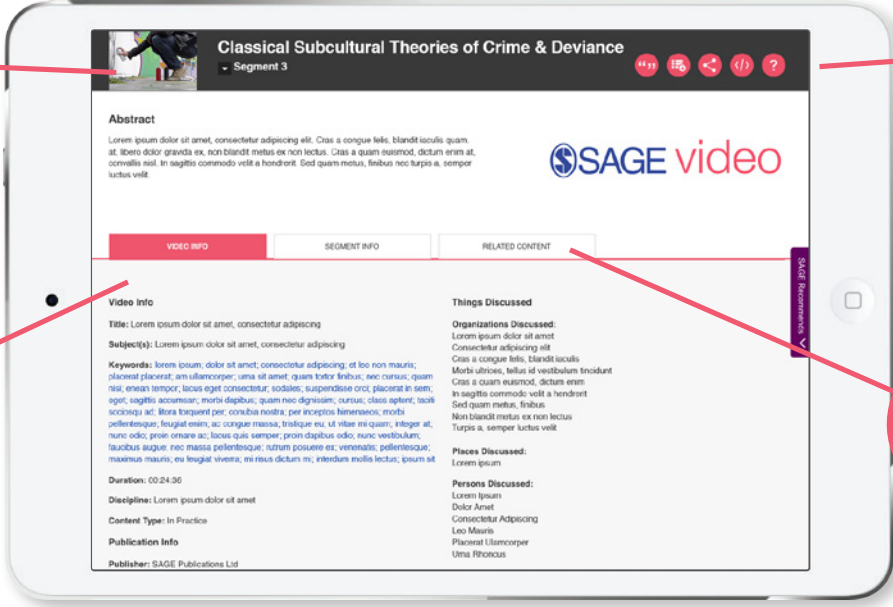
Classical Subcultural Theories of Crime & Deviance

Segment 3

Abstract

Lorem ipsum dolor sit amet, consectetur adipiscing elit. Cras a congue felis, blandit iaculis quam at. libero dolor gravida ex, non blandit metus ex non lectus. Cras a quam euismod, dictum enim at, convallis nisl. In sagittis commodo velit a hendrerit. Sed quam metus, finibus nec turpis a, semper luctus velit

SAGE video

VIDEO INFO | SEGMENT INFO | RELATED CONTENT

SAGE Recommends

Video Info

Title: Lorem ipsum dolor sit amet, consectetur adipiscing

Subject(s): Lorem ipsum dolor sit amet, consectetur adipiscing

Keywords: lorem ipsum; dolor sit amet; consectetur adipiscing; et leo non mauris; placerat placerat; am ullamcorper; urna sit amet; quam tortor finibus; nec cursus; quam nisi; enean tempor; lacus eget consectetur; sodales; suspendisse orci; placerat in sem; eget; sagittis accumsan; morbi dapibus; quam nec dignissim; cursus; class aptent; taciti sociosqu ad; litora torquent per; conubia nostra; per inceptos himenaeos; morbi pellentesque; feugiat enim; ac congue massa; tristique eu; ut vitae mi quam; integer at, nunc odio; proin ornare ac; lacus quis semper; proin dapibus odio; nunc vestibulum; faucibus augue; nec massa pellentesque; rutrum posuere ex; venenatis; pellentesque; maximus mauris; eu feugiat viverra; mi risus dictum mi; interdum mollis lectus; ipsum sit

Duration: 00:24:36

Discipline: Lorem ipsum dolor sit amet

Content Type: In Practice

Publication Info

Publisher: SAGE Publications Ltd

Things Discussed

Organizations Discussed:
Lorem ipsum dolor sit amet
Consectetur adipiscing elit
Cras a congue felis, blandit iaculis
Morbi ultrices, tellus id vestibulum tincidunt
Cras a quam euismod, dictum enim
In sagittis commodo velit a hendrerit
Sed quam metus, finibus
Non blandit metus ex non lectus
Turpis a, semper luctus velit

Places Discussed:
Lorem ipsum

Persons Discussed:
Lorem Ipsum
Dolor Amet
Consectetur Adipiscing
Leo Mauris
Placerat Ullamcorper
Urna Rhoncus